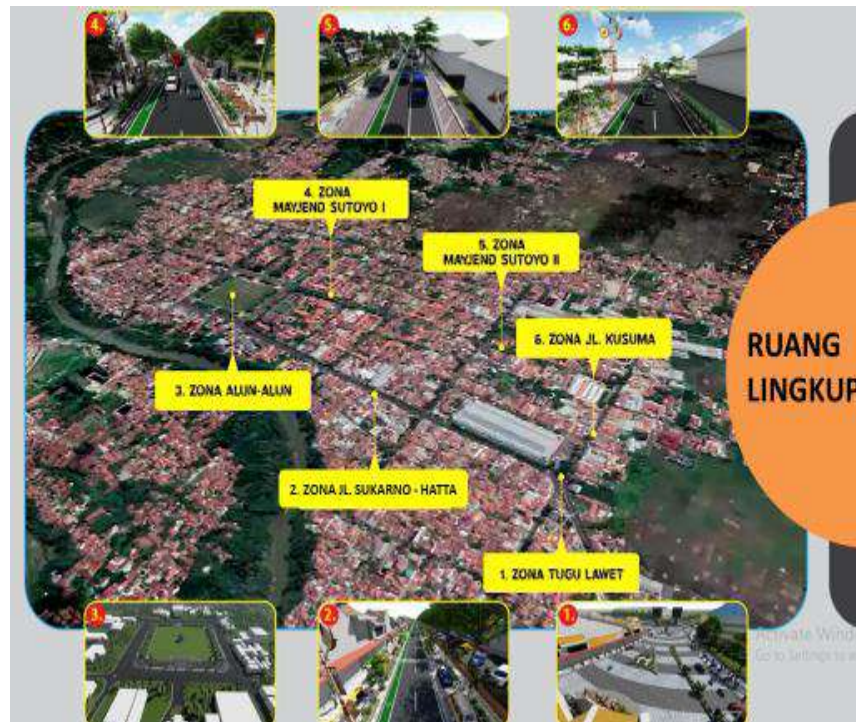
4

5

6

4. ZONA MAYJEND SUTOYO I

5. ZONA MAYJEND SUTOYO II

6. ZONA JL. KUSUMA

3. ZONA ALUN-ALUN

2. ZONA JL. SUKARNO - HATTA

1. ZONA TUGU LAWET

RUANG LINGKUP

3

2

1

Activate Wind
Go to Settings to a